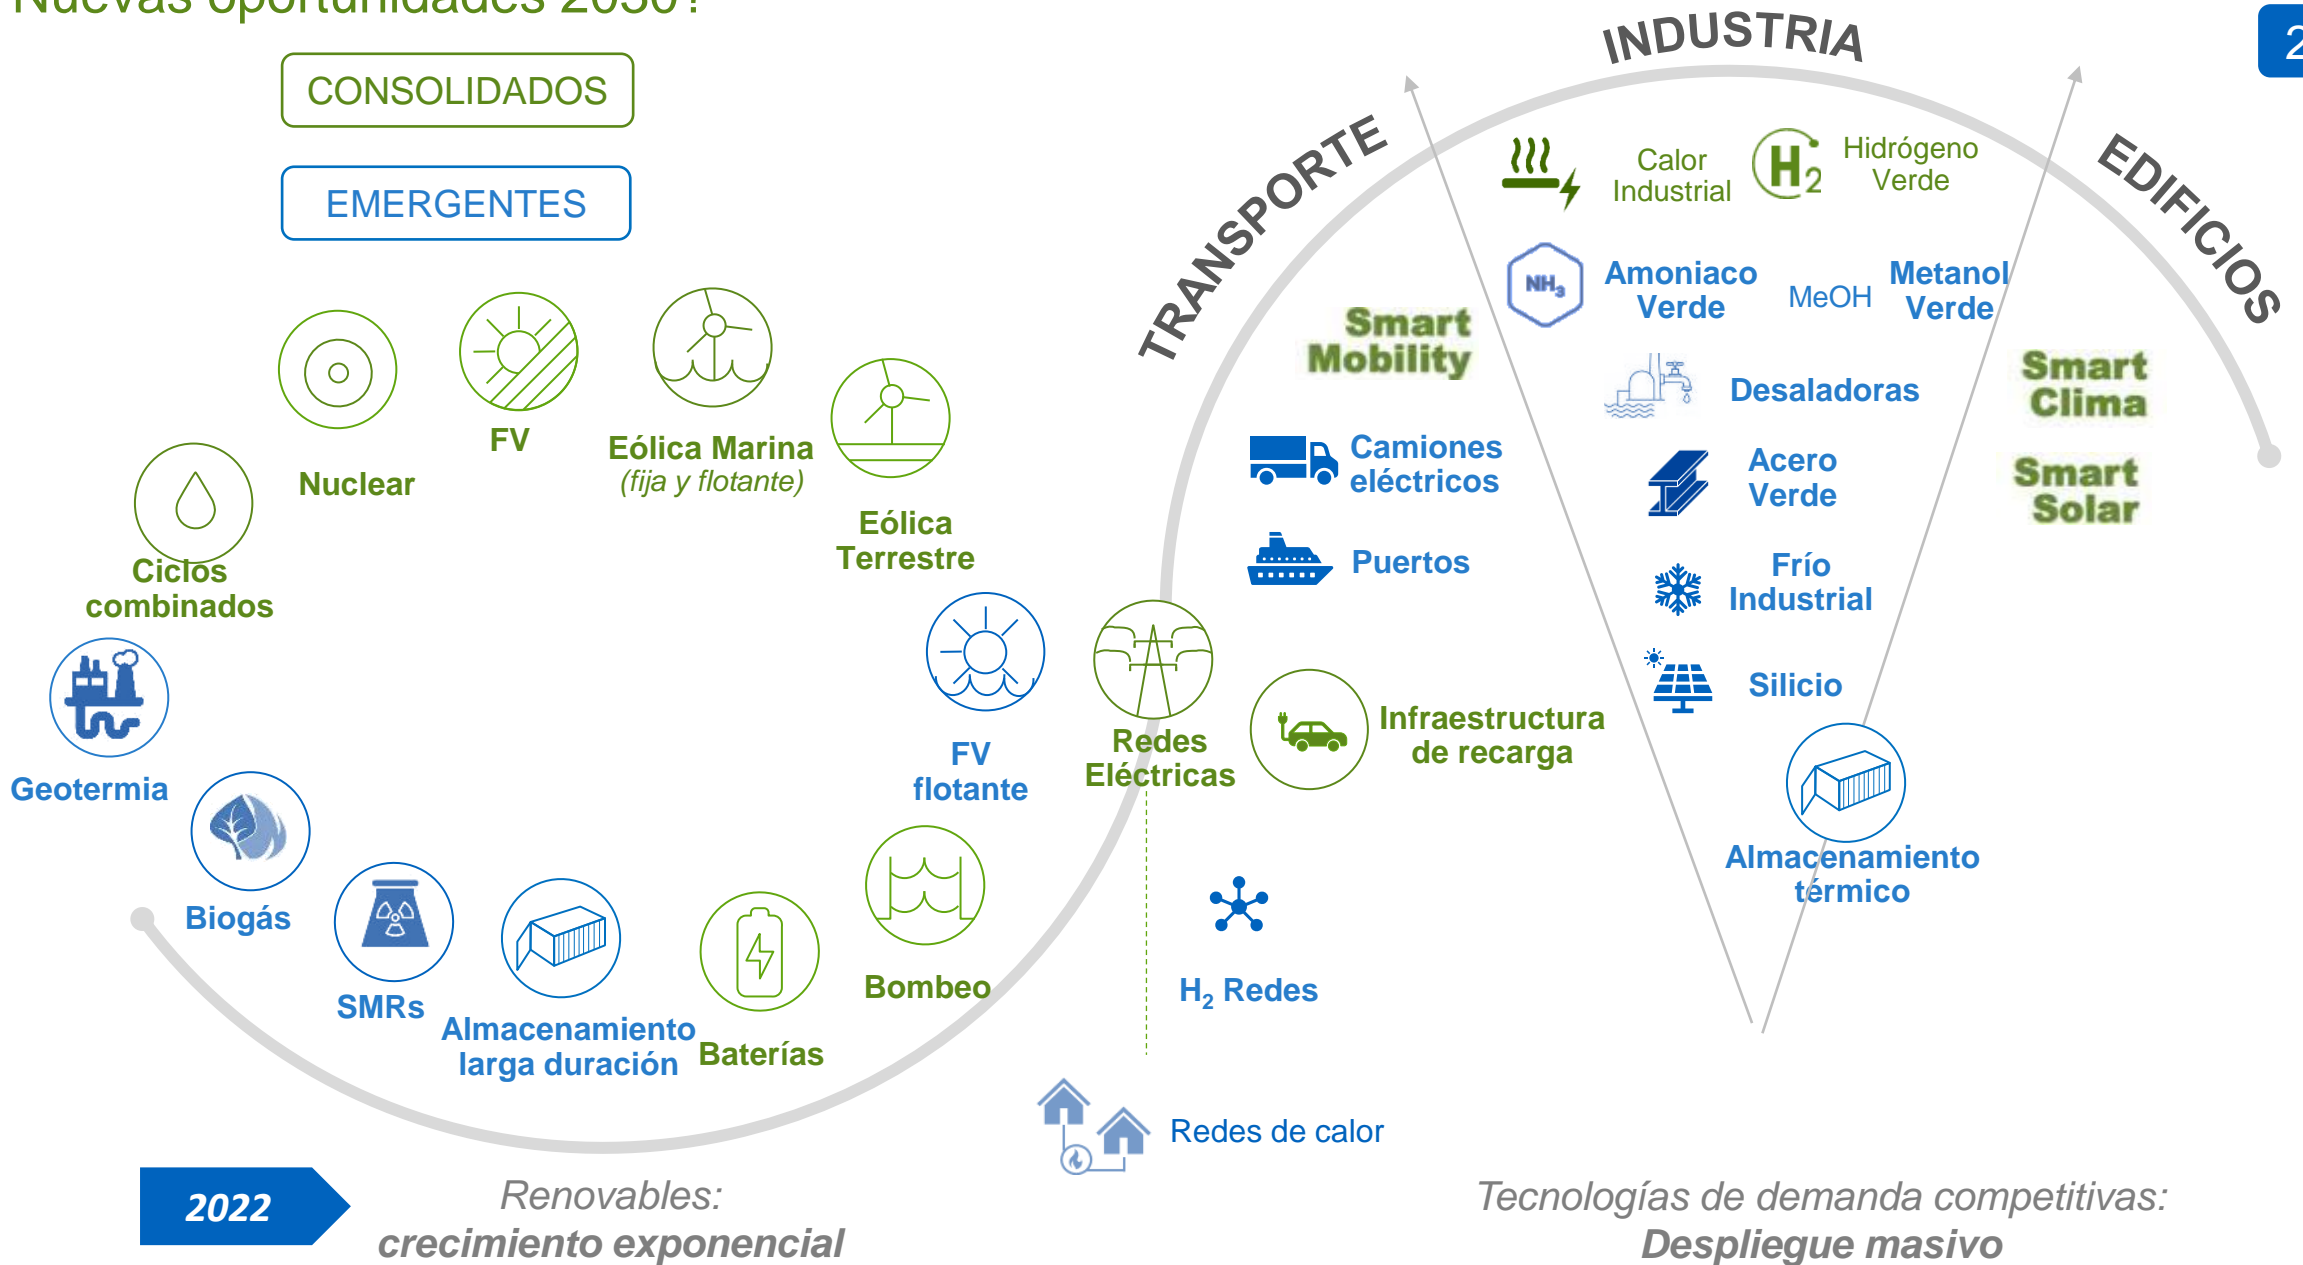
Nuevas oportunidades 2030?

CONSOLIDADOS

EMERGENTES

Nuclear

FV

Eólica Marina
(fija y flotante)

Eólica Terrestre

Ciclos combinados

Geotermia

Biogás

SMRs

Almacenamiento larga duración

Baterías

Bombeo

FV flotante

Redes Eléctricas

TRANSPORTE

INDUSTRIA

EDIFICIOS

Smart Mobility

Camiones eléctricos

Puertos

Infraestructura de recarga

$H_2$ Redes

Redes de calor

Calor Industrial

Hidrógeno Verde

$NH_3$

Amoniaco Verde

MeOH

Metanol Verde

Desaladoras

Acero Verde

Frío Industrial

Silicio

Almacenamiento térmico

Smart Clima

Smart Solar

2022

Renovables:
crecimiento exponencial

Tecnologías de demanda competitivas:
Despliegue masivo